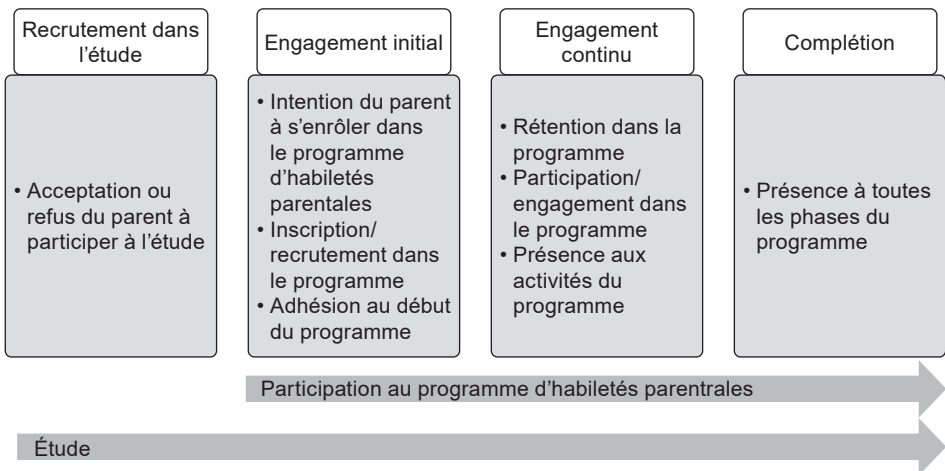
Recrutement dans l'étude

• Acceptation ou refus du parent à participer à l'étude

Engagement initial

• Intention du parent à s'enrôler dans le programme d'habiletés parentales
• Inscription/ recrutement dans le programme
• Adhésion au début du programme

Engagement continu

• Rétention dans la programme
• Participation/ engagement dans le programme
• Présence aux activités du programme

Complétion

• Présence à toutes les phases du programme

Participation au programme d'habiletés parentrales

Étude